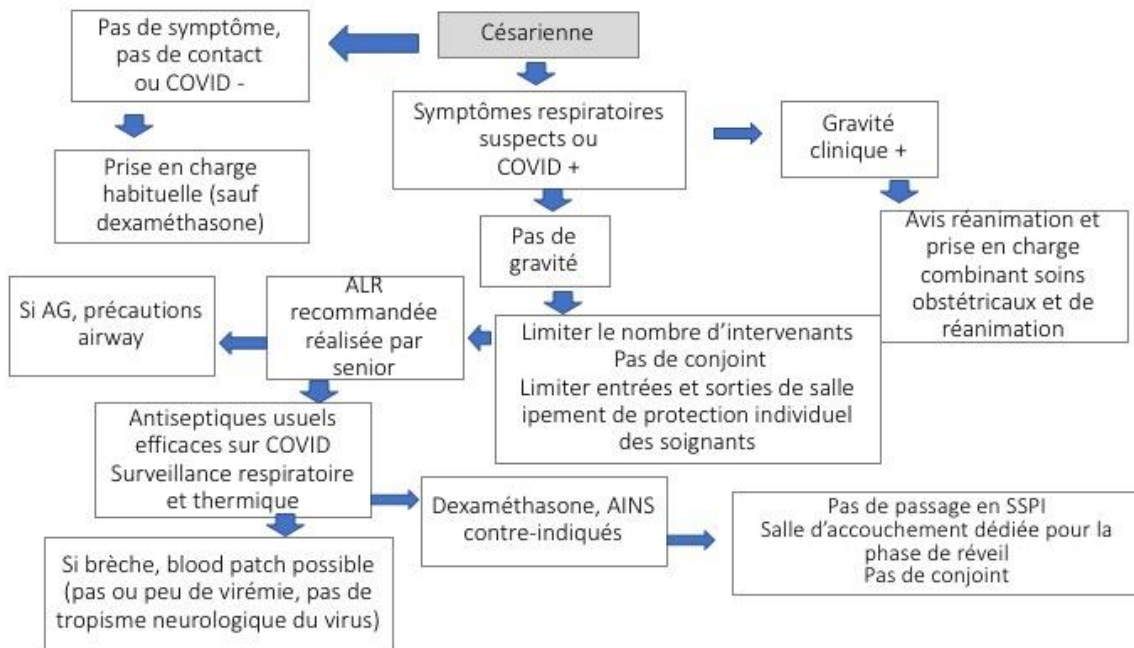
Césarienne

Pas de symptôme, pas de contact ou COVID -

Prise en charge habituelle (sauf dexaméthasone)

Symptômes respiratoires suspects ou COVID +

Gravité clinique +

Avis réanimation et prise en charge combinant soins obstétricaux et de réanimation

Pas de gravité

Limiter le nombre d'intervenants
Pas de conjoint
Limiter entrées et sorties de salle
ipement de protection individuel des soignants

ALR recommandée réalisée par senior

Si AG, précautions airway

Antiseptiques usuels efficaces sur COVID
Surveillance respiratoire et thermique

Dexaméthasone, AINS contre-indiqués

Pas de passage en SSPI
Salle d'accouchement dédiée pour la phase de réveil
Pas de conjoint

Si brèche, blood patch possible (pas ou peu de virémie, pas de tropisme neurologique du virus)